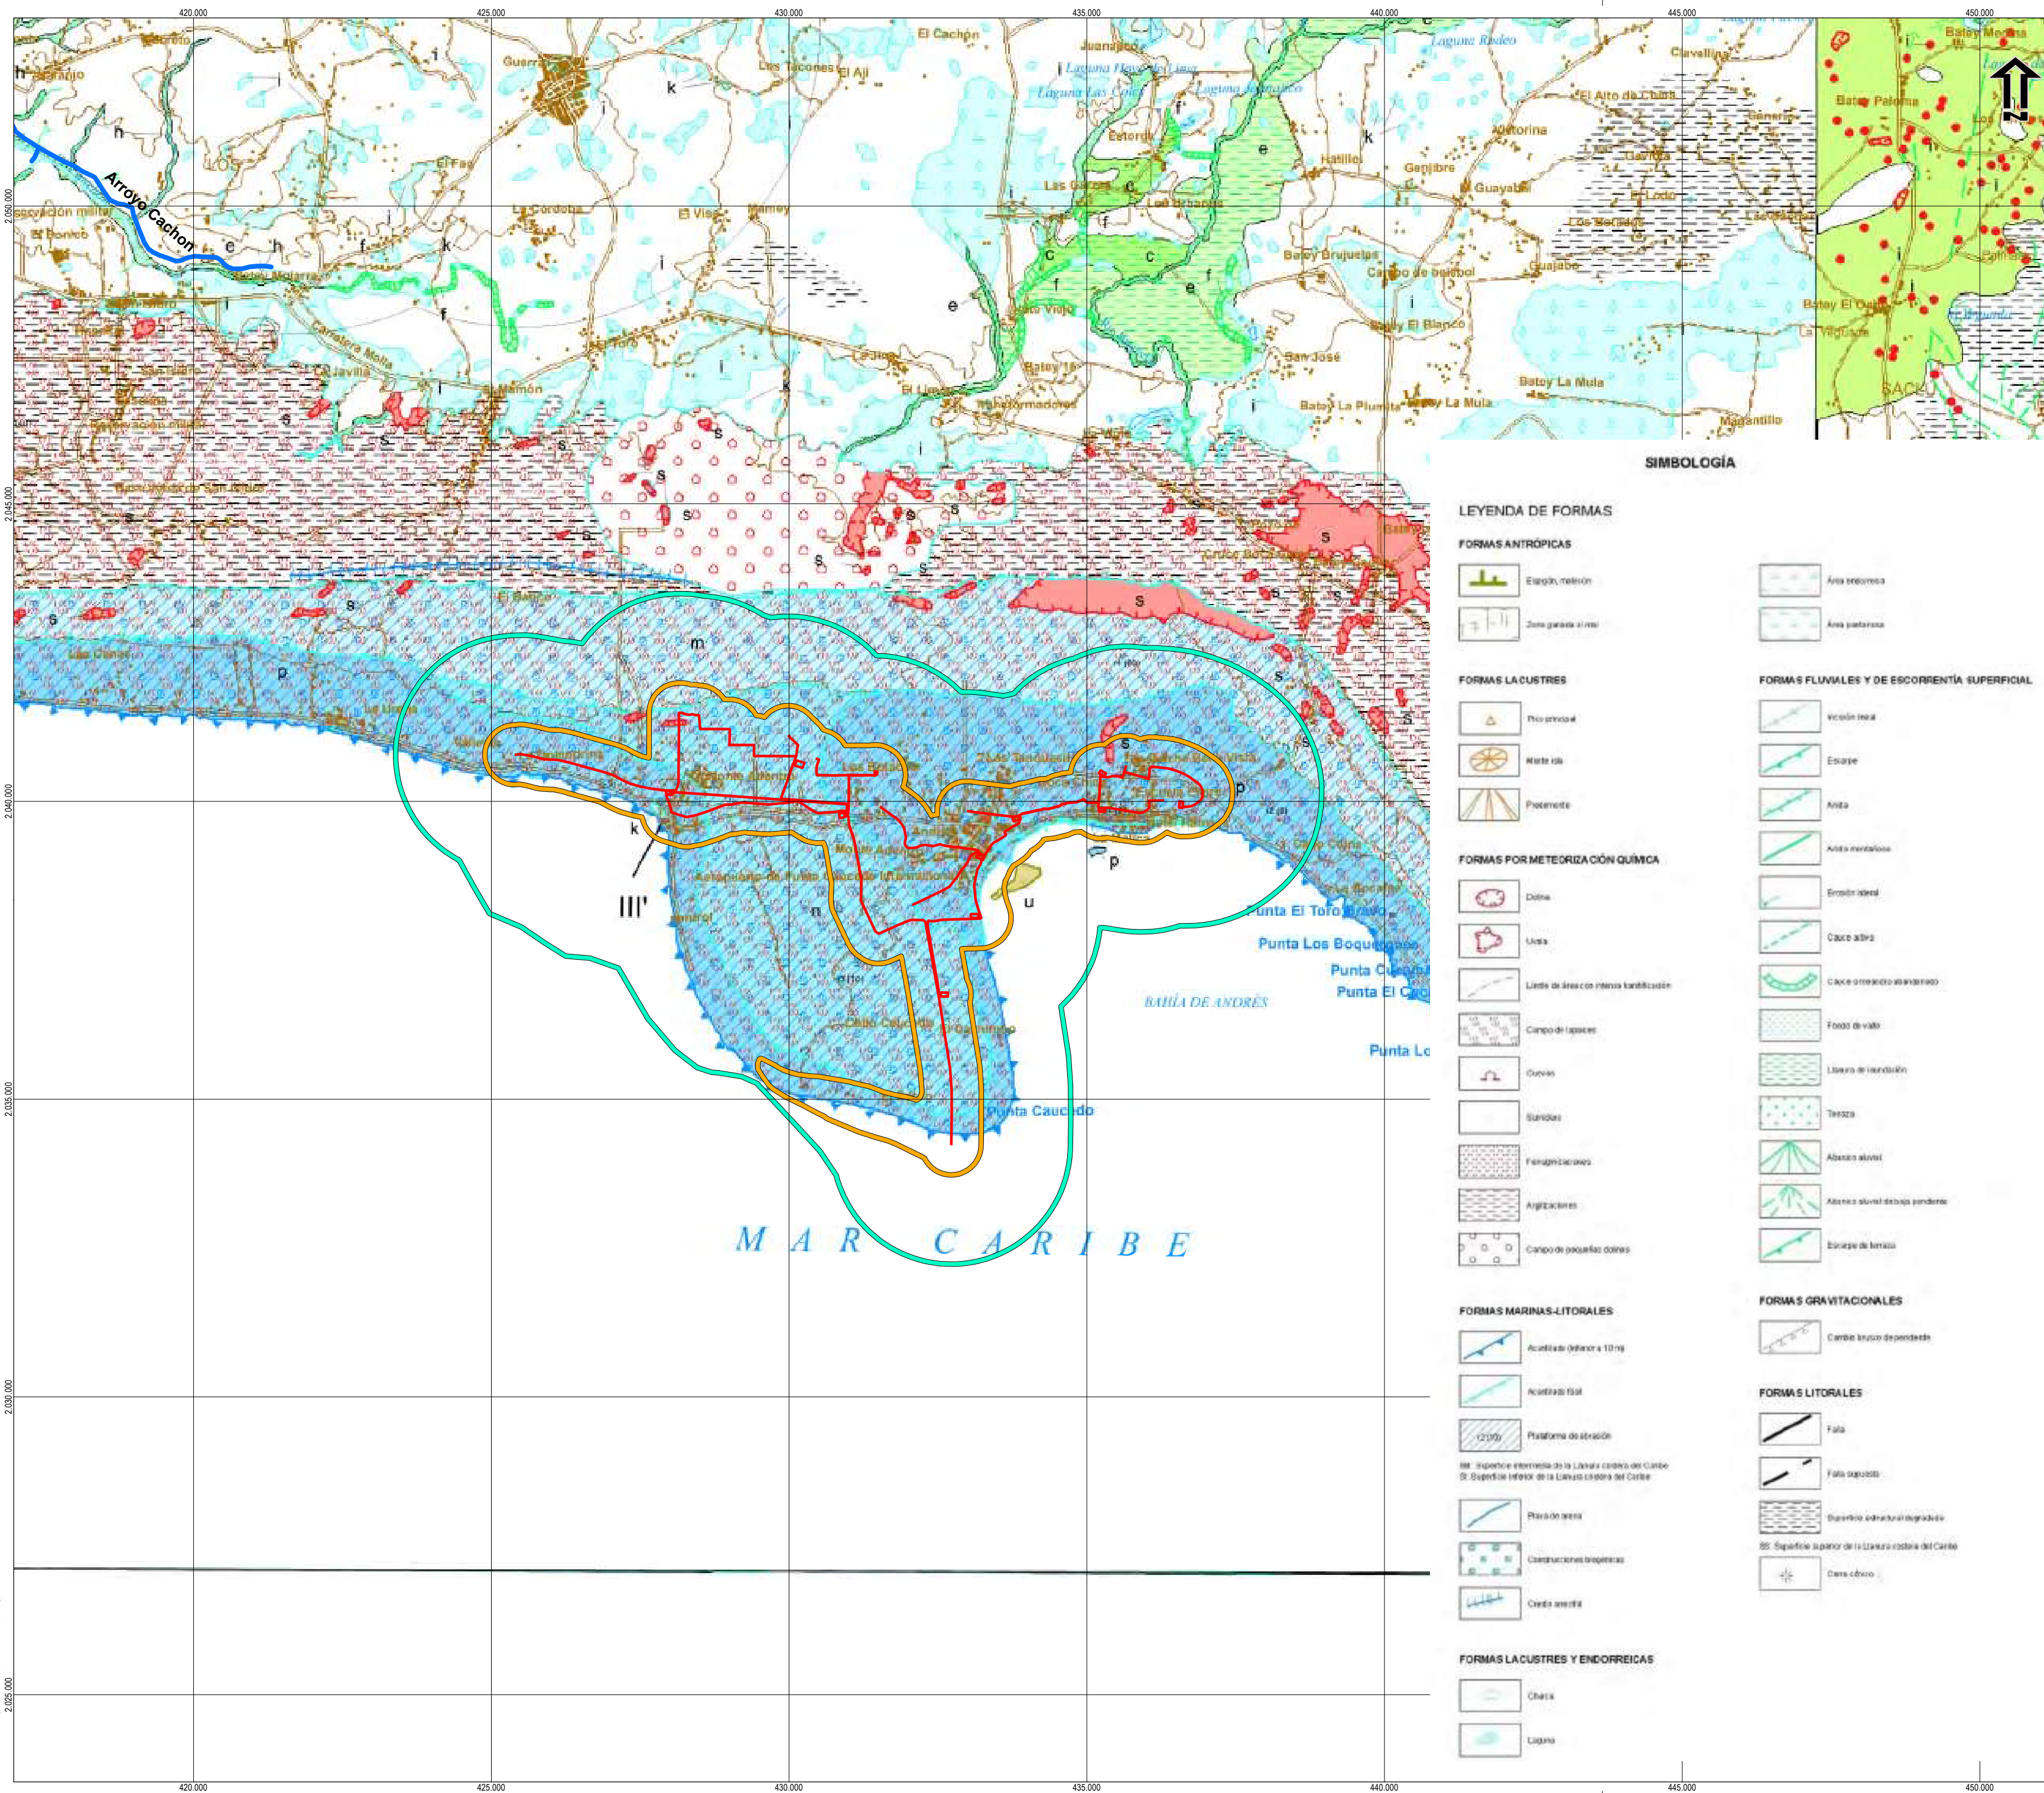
420.000
425.000
430.000
435.000
440.000
445.000
450.000

2.050.000
2.045.000
2.040.000
2.035.000
2.030.000
2.025.000

Arroyo Cachon
El Cachón
Juanillo
Laguna Rodeo
Clavellina
Batey Medina
Batey Paloma
Guerra
Los Tacones
El Ají
Laguna Las Colas
El Alto de Chiva
Hatillo
Genjibre
Guayabal
El Fao
La Cordoba
El Viso
Mamey
Las Gaceras
Los Brisas
Batey Brujuelas
Campo de beisbol
Batey El Blanco
San José
Batey 16
Batey La Mula
Batey La Plumita
Magantillo
La Viajada
Batey El Ocho
San Isidro
El Limón
Mamón
La Javilla
Carretera Mella
San Toro
El Bonito

SIMBOLOGÍA

LEYENDA DE FORMAS

FORMAS ANTRÓPICAS
Espigón, malecón
Zona ganada al mar
Área arenosa
Área pantanosa

FORMAS LACUSTRES
Pico principal
Monte isla
Piedemonte

FORMAS FLUVIALES Y DE ESCORRENTÍA SUPERFICIAL
Incisión lineal
Escarpe
Arista
Arista montañosa
Erosión lateral
Cauce activo
Cauce o meandro abandonado
Fondo de valle
Llanura de inundación
Terraza
Abanico aluvial
Abanico aluvial de baja pendiente
Escarpe de terraza

FORMAS POR METEORIZACIÓN QUÍMICA
Dolina
Uvala
Límite de área con intensa karstificación
Campo de lapiaces
Cuevas
Sumideros
Ferruginizaciones
Argilizaciones
Campo de pequeñas dolinas

FORMAS GRAVITACIONALES
Cambio brusco de pendiente

FORMAS MARINAS-LITORALES
Acantilado (inferior a 10 m)
Acantilado fósil
Plataforma de abrasión
MI: Superficie intermedia de la Llanura costera del Caribe
SI: Superficie inferior de la Llanura costera del Caribe
Playa de arena
Construcciones biogénicas
Cordón arrecifal

FORMAS LITORALES
Falla
Falla supuesta
Superficie estructural degradada
SS: Superficie superior de la Llanura costera del Caribe
Cerro cónico

FORMAS LACUSTRES Y ENDORREICAS
Charca
Laguna

Las Américas
Los Llanos
Andrés
Boca Chica
Los Tanquecitos
La Caleta
Autopista de Punta Caucedo (Aeropuerto Internacional)
Cabo Caucedo
Punta Caucedo
Punta El Toro Bravo
Punta Los Boquerones
Punta Cueva
Punta El Caco
Punta Lo
BAHÍA DE ANDRÉS
III'
M A R C A R I B E